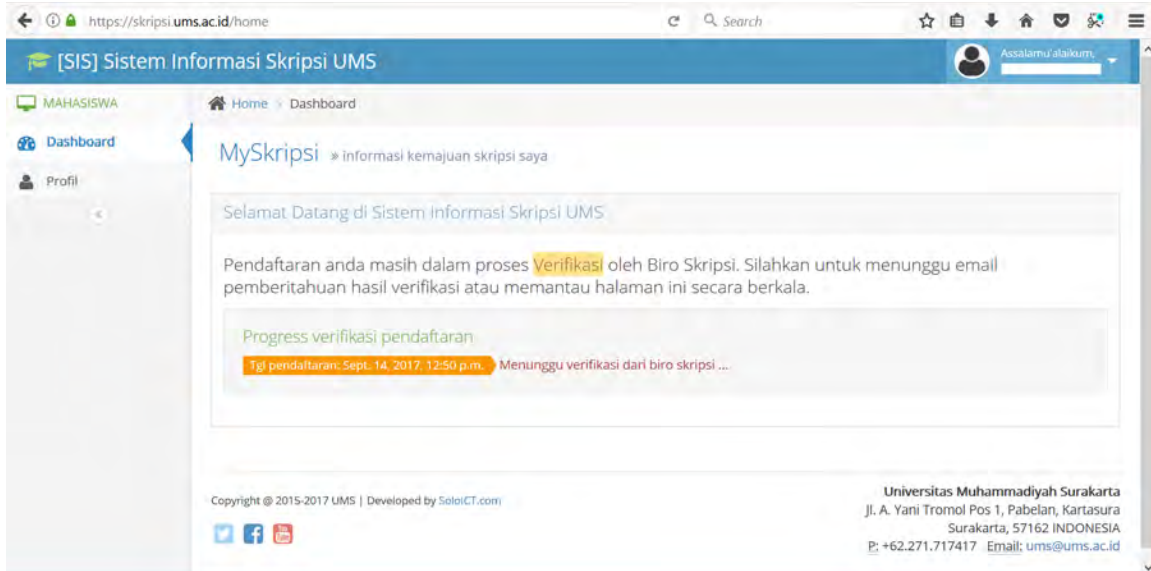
https://skripsi.ums.ac.id/home

Search

[SIS] Sistem Informasi Skripsi UMS

Assalamu'alaikum,

MAHASISWA

Dashboard

Profil

Home > Dashboard

MySkripsi » informasi kemajuan skripsi saya

Selamat Datang di Sistem Informasi Skripsi UMS

Pendaftaran anda masih dalam proses Verifikasi oleh Biro Skripsi. Silahkan untuk menunggu email pemberitahuan hasil verifikasi atau memantau halaman ini secara berkala.

Progress verifikasi pendaftaran

Tgl pendaftaran: Sept. 14, 2017, 12:50 p.m. Menunggu verifikasi dari biro skripsi ...

Copyright @ 2015-2017 UMS | Developed by SoloICT.com

Universitas Muhammadiyah Surakarta
Jl. A. Yani Tromol Pos 1, Pabelan, Kartasura
Surakarta, 57162 INDONESIA
P: +62.271.717417 Email: ums@ums.ac.id